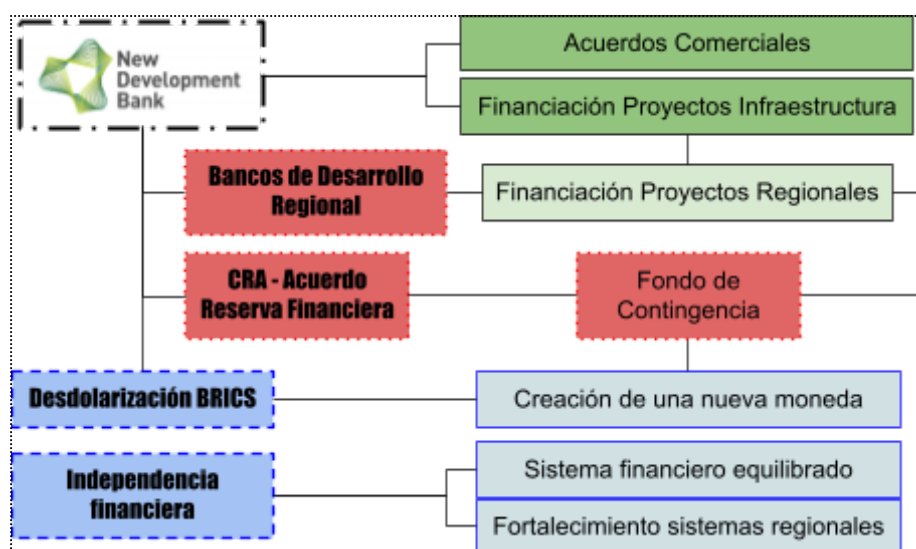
New Development Bank

Acuerdos Comerciales

Financiación Proyectos Infraestructura

Bancos de Desarrollo Regional

Financiación Proyectos Regionales

CRA - Acuerdo Reserva Financiera

Fondo de Contingencia

Desdolarización BRICS

Creación de una nueva moneda

Independencia financiera

Sistema financiero equilibrado

Fortalecimiento sistemas regionales